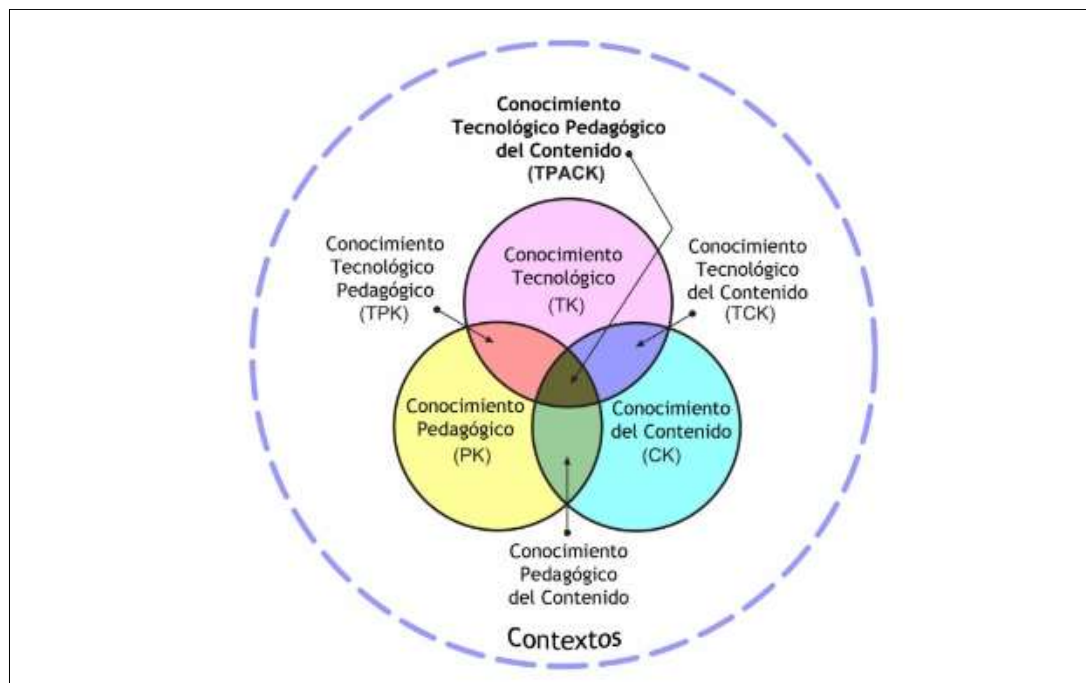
Conocimiento Tecnológico Pedagógico del Contenido (TPACK)

Conocimiento Tecnológico Pedagógico (TPK)

Conocimiento Tecnológico (TK)

Conocimiento Tecnológico del Contenido (TCK)

Conocimiento Pedagógico (PK)

Conocimiento del Contenido (CK)

Conocimiento Pedagógico del Contenido

Contextos